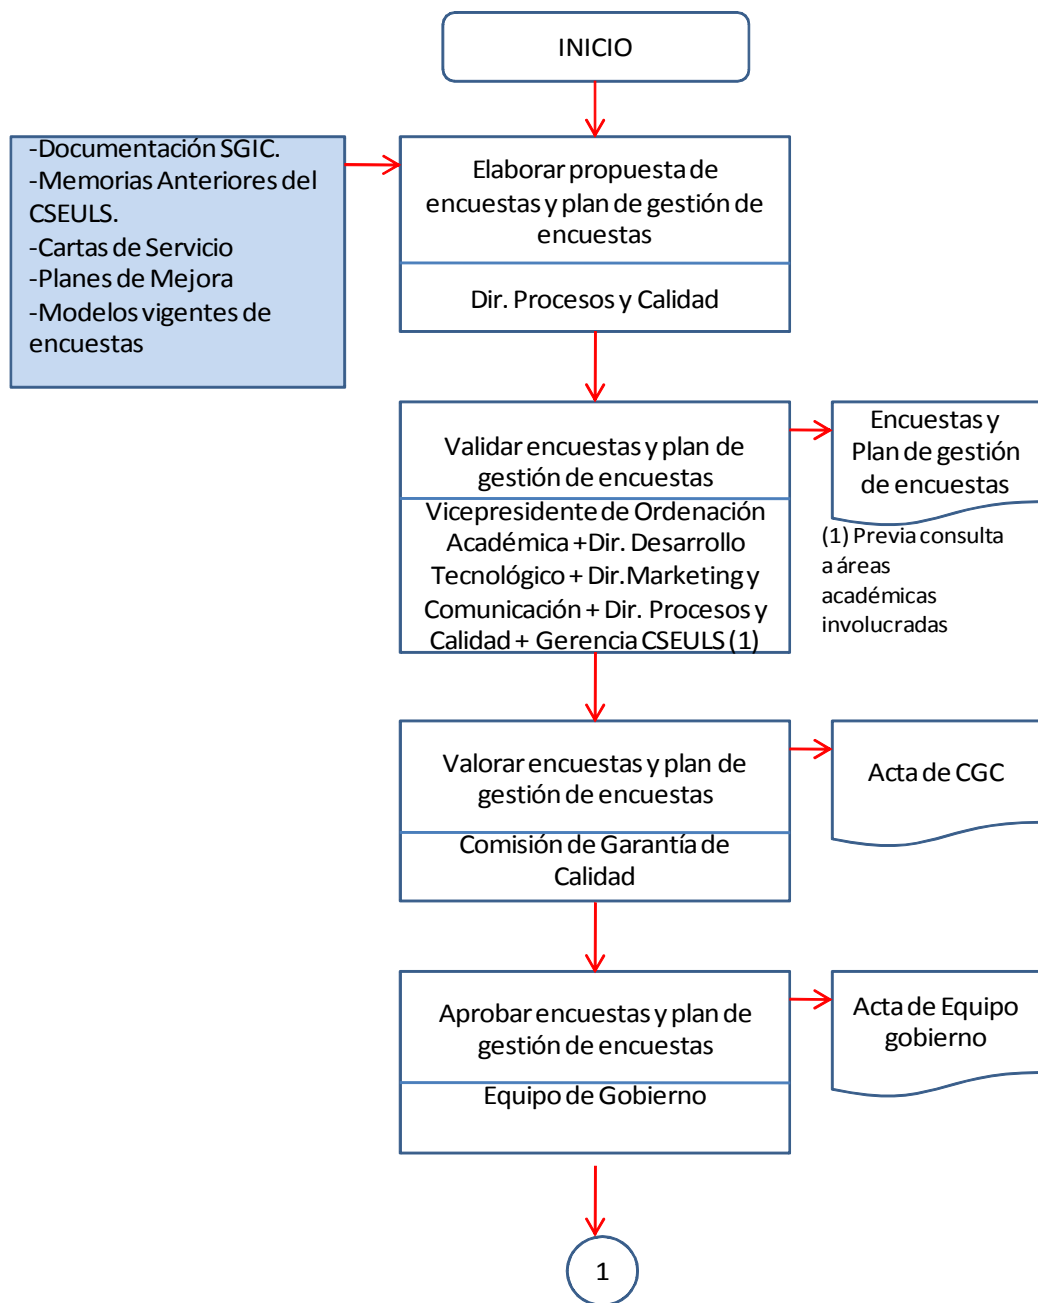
INICIO

-Documentación SGIC.
-Memorias Anteriores del CSEULS.
-Cartas de Servicio
-Planes de Mejora
-Modelos vigentes de encuestas

Elaborar propuesta de encuestas y plan de gestión de encuestas

Dir. Procesos y Calidad

Validar encuestas y plan de gestión de encuestas

Vicepresidente de Ordenación Académica +Dir. Desarrollo Tecnológico + Dir.Marketing y Comunicación + Dir. Procesos y Calidad + Gerencia CSEULS (1)

Encuestas y Plan de gestión de encuestas

(1) Previa consulta a áreas académicas involucradas

Valorar encuestas y plan de gestión de encuestas

Comisión de Garantía de Calidad

Acta de CGC

Aprobar encuestas y plan de gestión de encuestas

Equipo de Gobierno

Acta de Equipo gobierno

1